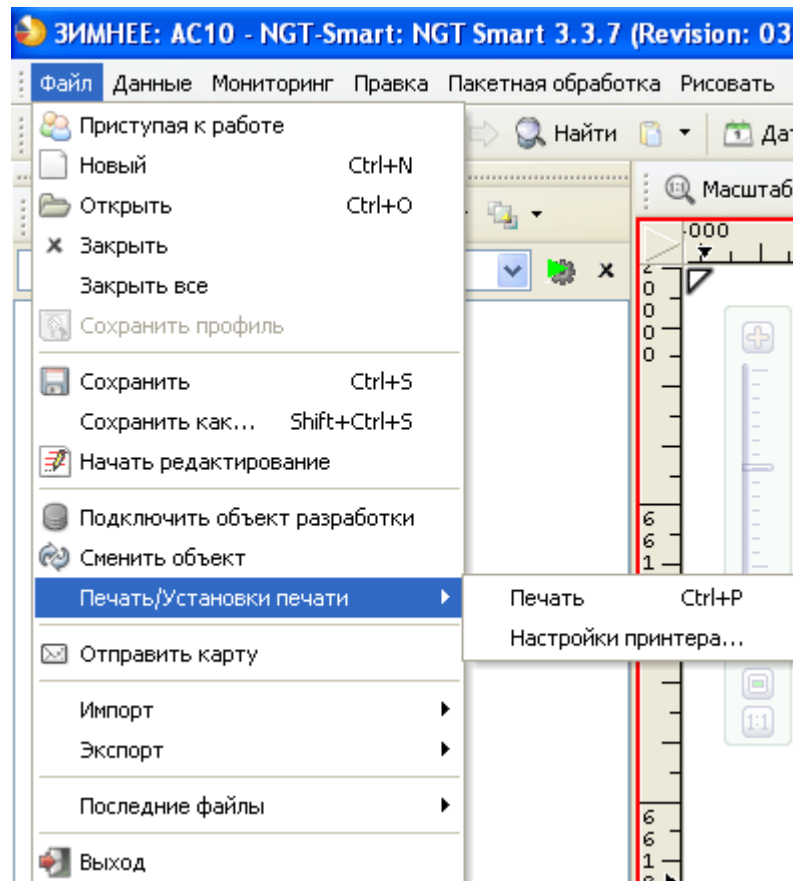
ЗИМНЕЕ: АС10 - NGT-Smart: NGT Smart 3.3.7 (Revision: 03

Файл Данные Мониторинг Правка Пакетная обработка Рисовать

Найти Да

Масштаб

000

2 0 0 0 0

Приступая к работе
Новый Ctrl+N
Открыть Ctrl+O
Закрыть
Закрыть все
Сохранить профиль
Сохранить Ctrl+S
Сохранить как... Shift+Ctrl+S
Начать редактирование
Подключить объект разработки
Сменить объект
Печать/Установки печати
Отправить карту
Импорт
Экспорт
Последние файлы
Выход

Печать Ctrl+P
Настройки принтера...

6 6 1

1:1

6 6 1